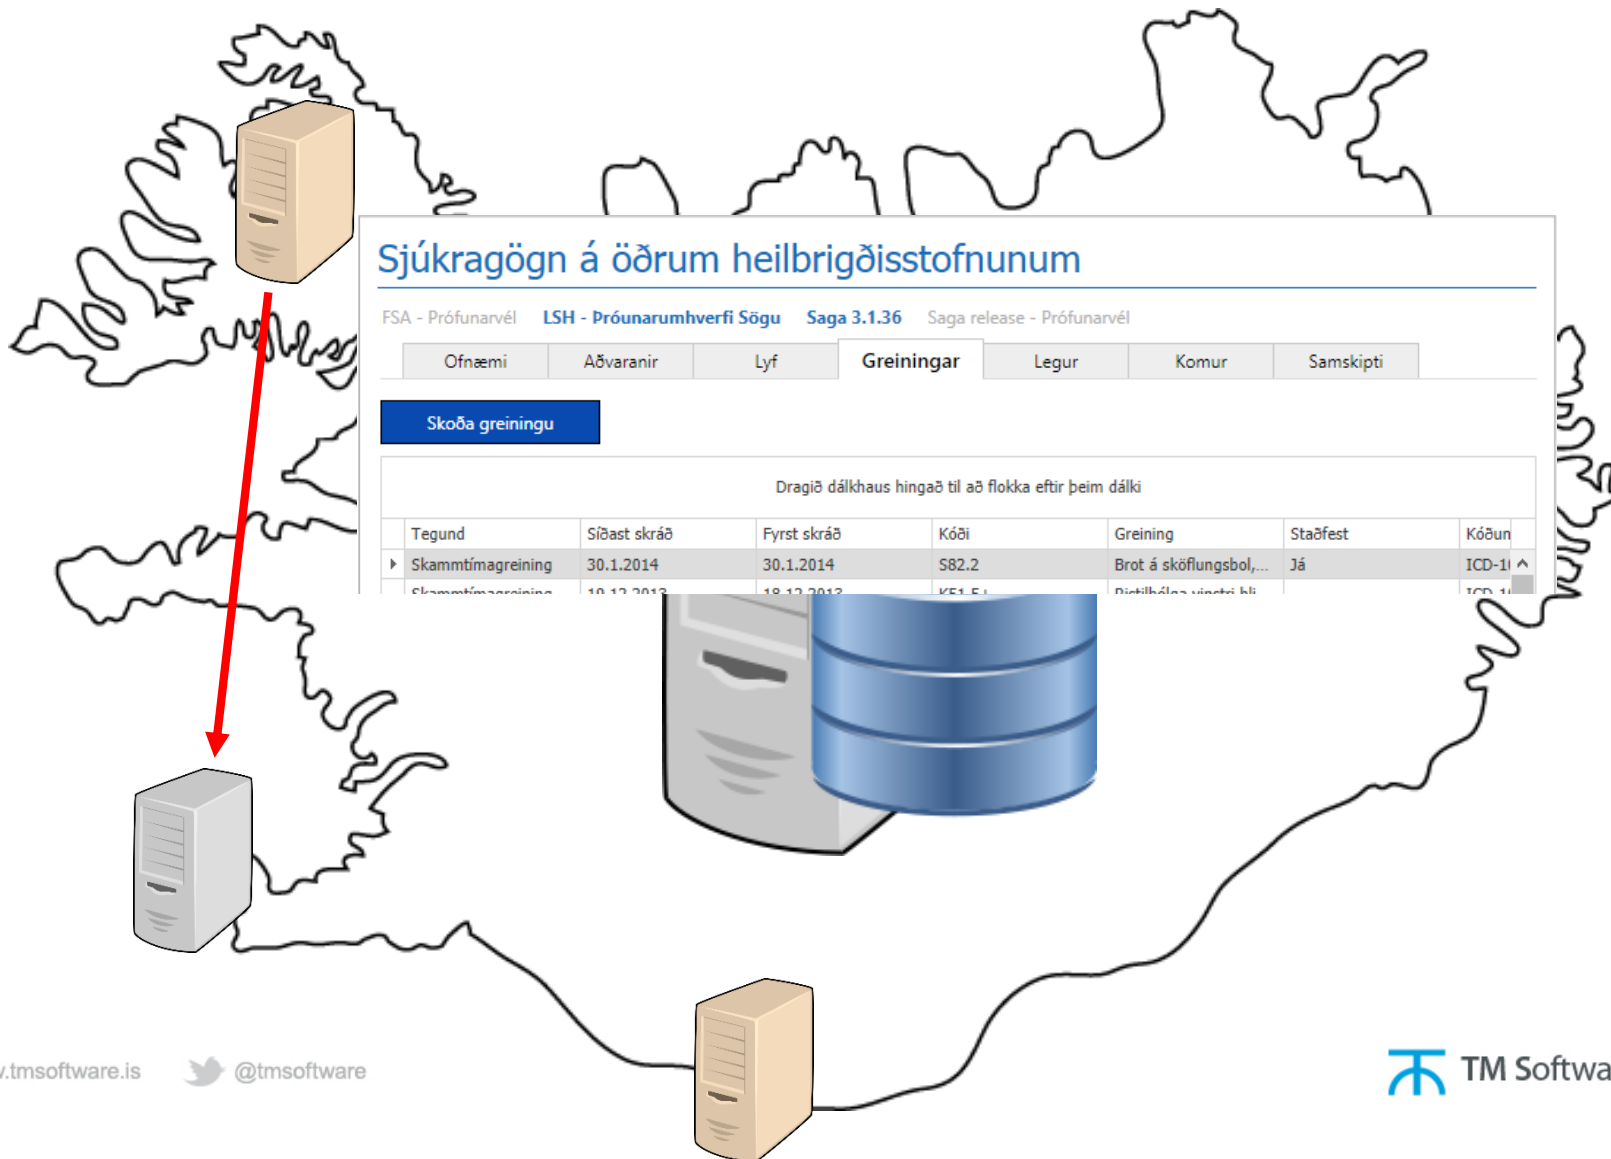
Sjúkragögn á öðrum heilbrigðisstofnunum

FSA - Prófunarvél LSH - Próunarumhverfi Sögu Saga 3.1.36 Saga release - Prófunarvél

Ofnæmi Aðvaranir Lyf Greiningar Legur Komur Samskipti

Skoða greiningu

Dragið dálkhaus hingað til að flokka eftir þeim dálki

| Tegund | Síðast skráð | Fyrst skráð | Kóði | Greining | Staðfest | Kóðun |
|---|---|---|---|---|---|---|
| Skammtímagreining | 30.1.2014 | 30.1.2014 | S82.2 | Brot á sköflungsbol,... | Já | ICD-1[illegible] |
| Skammtímagreining | 19.12.2013 | 18.12.2013 | K51.5+ | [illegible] | | ICD-1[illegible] |

.tmsoftware.is @tmsoftware

TM Softwa